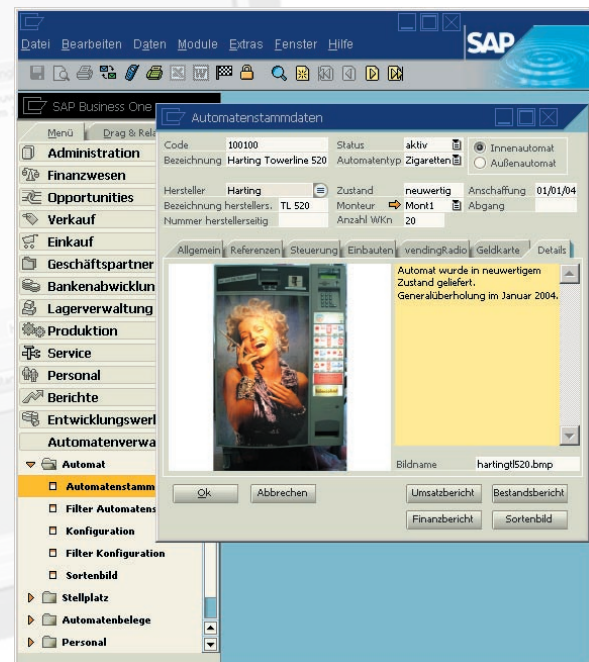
Datei Bearbeiten Daten Module Extras Fenster Hilfe

SAP

SAP Business One

Menü Drag & Rela

Administration
Finanzwesen
Opportunities
Verkauf
Einkauf
Geschäftspartner
Bankenabwicklun
Lagerverwaltung
Produktion
Service
Personal
Berichte
Entwicklungswerl
Automatenverwa
Automat
Automatenstamm
Filter Automatens
Konfiguration
Filter Konfiguration
Sortenbild
Stellplatz
Automatenbelege
Personal

Automatenstammdaten

| | | | | | |
|---|---|---|---|---|---|
| Code | 100100 | Status | aktiv | Innenautomat | |
| Bezeichnung | Harting Towerline 520 | Automatentyp | Zigaretten | Außenautomat | |
| Hersteller | Harting | Zustand | neuwertig | Anschaffung | 01/01/04 |
| Bezeichnung herstellers. | TL 520 | Monteur | Mont1 | Abgang | |
| Nummer herstellerseitig | | Anzahl WKn | 20 | | |

Allgemein Referenzen Steuerung Einbauten vendingRadio Geldkarte Details

Automat wurde in neuwertigem Zustand geliefert. Generalüberholung im Januar 2004.

Bildname hartingtl520.bmp

Ok Abbrechen Umsatzbericht Bestandsbericht Finanzbericht Sortenbild